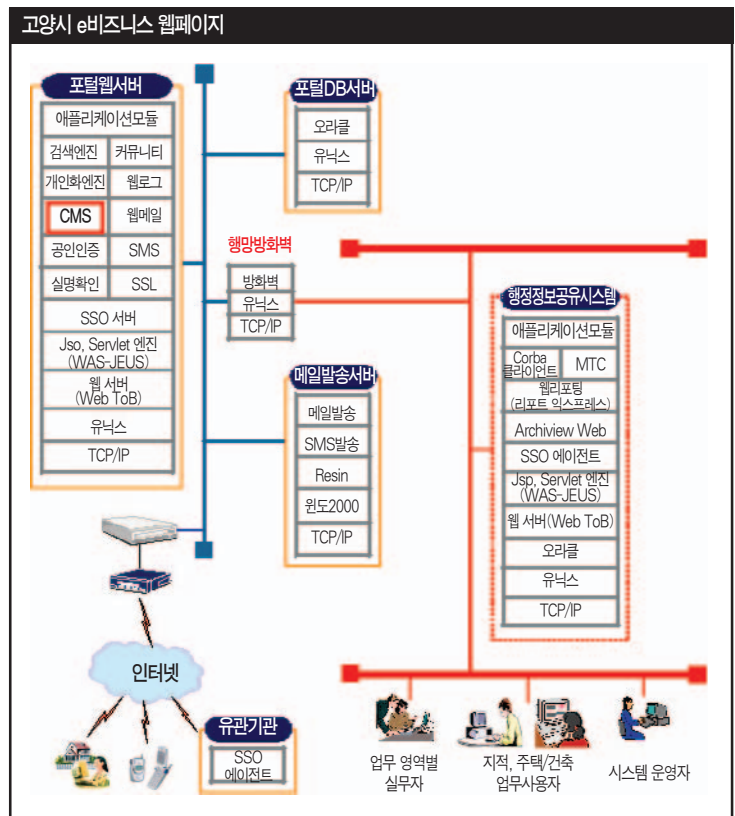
고양시 e비즈니스 웹페이지

포털웹서버
애플리케이션모듈
검색엔진
커뮤니티
개인화엔진
웹로그
CMS
웹메일
공인인증
SMS
실명확인
SSL
SSO 서버
Jso, Servlet 엔진 (WAS-JEUS)
웹 서버 (Web ToB)
유닉스
TCP/IP

포털DB서버
오라클
유닉스
TCP/IP

행망방화벽
방화벽
유닉스
TCP/IP

메일발송서버
메일발송
SMS발송
Resin
윈도2000
TCP/IP

행정정보공유시스템
애플리케이션모듈
Corba 클라이언트
MTC
웹리포팅 (리포트 익스프레스)
Archiview Web
SSO 에이전트
Jsp, Servlet 엔진 (WAS-JEUS)
웹 서버(Web ToB)
오라클
유닉스
TCP/IP

인터넷

유관기관
SSO 에이전트

업무 영역별 실무자
지적, 주택/건축 업무사용자
시스템 운영자